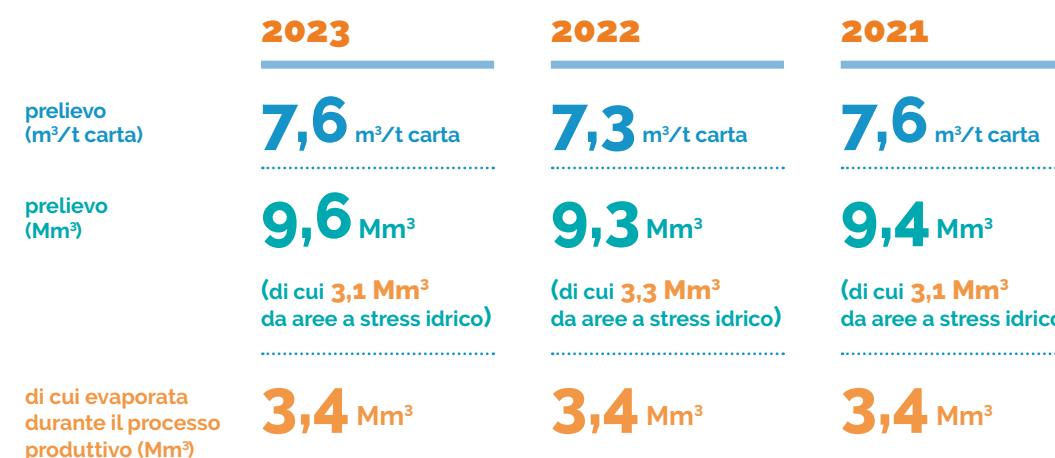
|  | 2023 | 2022 | 2021 |
|---|---|---|---|
| prelievo ($m^3$/t carta) | 7,6 $m^3$/t carta | 7,3 $m^3$/t carta | 7,6 $m^3$/t carta |
| prelievo ($Mm^3$) | 9,6 $Mm^3$ (di cui 3,1 $Mm^3$ da aree a stress idrico) | 9,3 $Mm^3$ (di cui 3,3 $Mm^3$ da aree a stress idrico) | 9,4 $Mm^3$ (di cui 3,1 $Mm^3$ da aree a stress idrico |
| di cui evaporata durante il processo produttivo ($Mm^3$) | 3,4 $Mm^3$ | 3,4 $Mm^3$ | 3,4 $Mm^3$ |